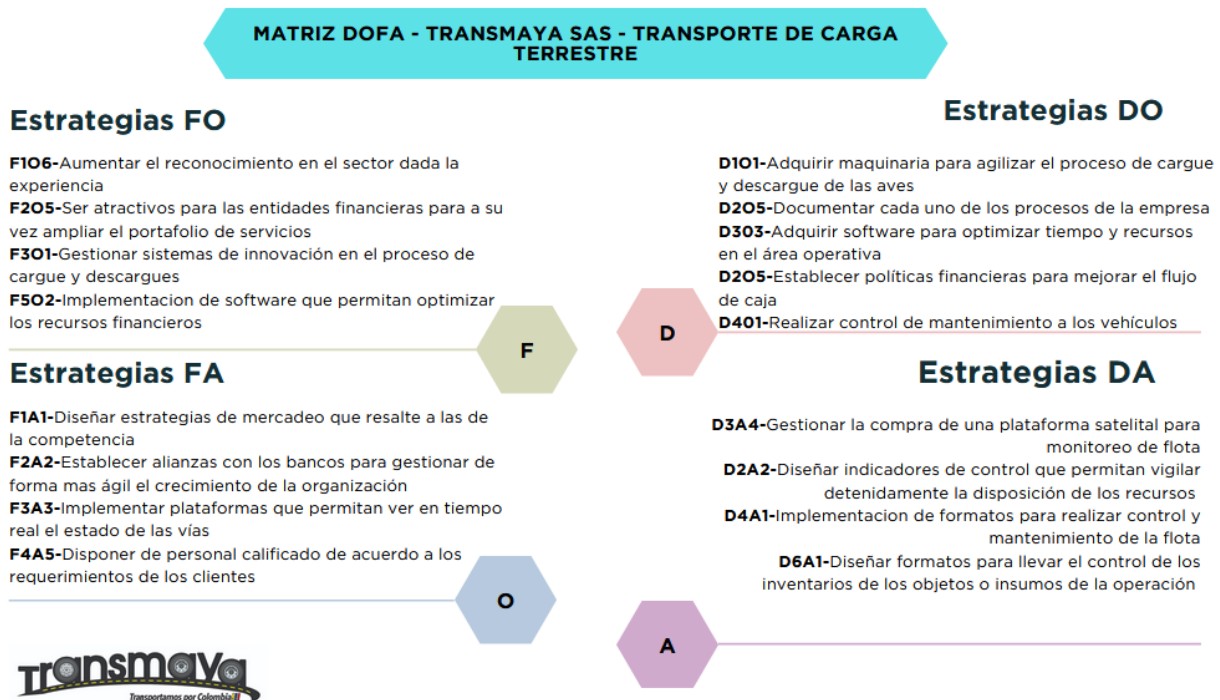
MATRIZ DOFA - TRANSMAYA SAS - TRANSPORTE DE CARGA TERRESTRE

Estrategias FO

F1O6-Aumentar el reconocimiento en el sector dada la experiencia
F2O5-Ser atractivos para las entidades financieras para a su vez ampliar el portafolio de servicios
F3O1-Gestionar sistemas de innovación en el proceso de cargue y descargues
F5O2-Implementacion de software que permitan optimizar los recursos financieros

Estrategias DO

D1O1-Adquirir maquinaria para agilizar el proceso de cargue y descargue de las aves
D2O5-Documentar cada uno de los procesos de la empresa
D3O3-Adquirir software para optimizar tiempo y recursos en el área operativa
D2O5-Establecer políticas financieras para mejorar el flujo de caja
D4O1-Realizar control de mantenimiento a los vehículos

F

D

Estrategias FA

F1A1-Diseñar estrategias de mercadeo que resalte a las de la competencia
F2A2-Establecer alianzas con los bancos para gestionar de forma mas ágil el crecimiento de la organización
F3A3-Implementar plataformas que permitan ver en tiempo real el estado de las vías
F4A5-Disponer de personal calificado de acuerdo a los requerimientos de los clientes

Estrategias DA

D3A4-Gestionar la compra de una plataforma satelital para monitoreo de flota
D2A2-Diseñar indicadores de control que permitan vigilar detenidamente la disposición de los recursos
D4A1-Implementacion de formatos para realizar control y mantenimiento de la flota
D6A1-Diseñar formatos para llevar el control de los inventarios de los objetos o insumos de la operación

O

A

Transmaya
Transportamos por Colombia